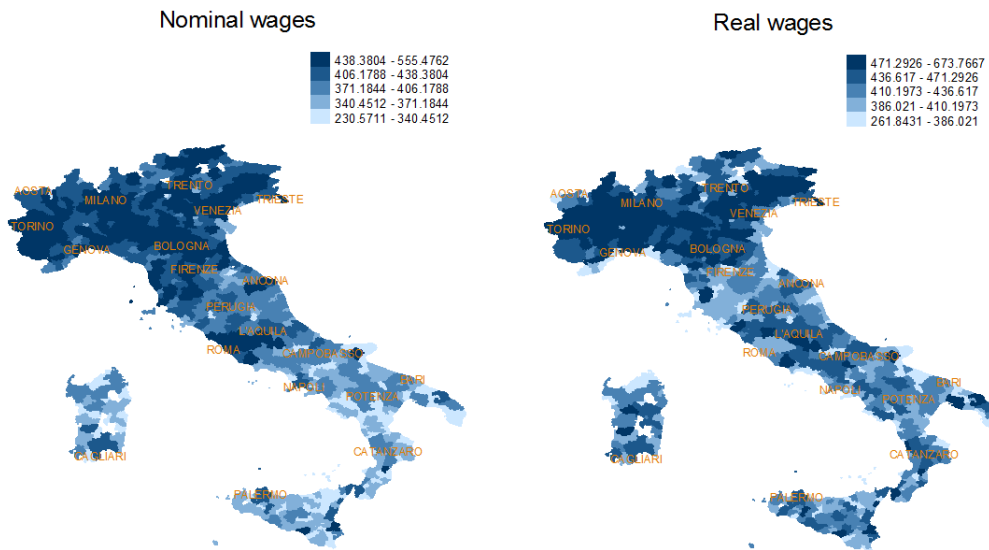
Nominal wages

438.3804 - 555.4762
406.1788 - 438.3804
371.1844 - 406.1788
340.4512 - 371.1844
230.5711 - 340.4512

AOSTA
MILANO
TRENTO
TRIESTE
VENEZIA
TORINO
GENOVA
BOLOGNA
FIRENZE
ANCONA
PERUGIA
L'AQUILA
ROMA
CAMPOBASSO
BARI
NAPOLI
POTENZA
CAGLIARI
CATANZARO
PALERMO

Real wages

471.2926 - 673.7667
436.617 - 471.2926
410.1973 - 436.617
386.021 - 410.1973
261.8431 - 386.021

AOSTA
MILANO
TRENTO
TRIESTE
VENEZIA
TORINO
GENOVA
BOLOGNA
FIRENZE
ANCONA
PERUGIA
L'AQUILA
ROMA
CAMPOBASSO
BARI
NAPOLI
POTENZA
CAGLIARI
CATANZARO
PALERMO